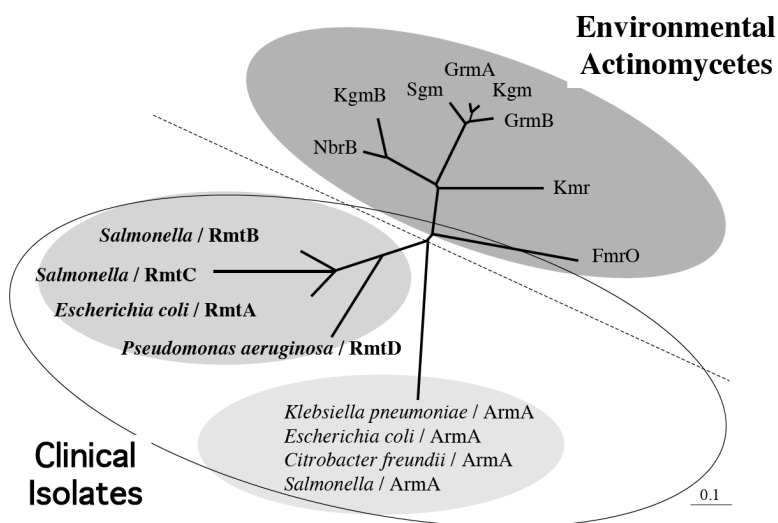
Environmental Actinomycetes

GrmA
Sgm
Kgm
KgmB
GrmB
NbrB
Kmr
FmrO

Salmonella / RmtB
Salmonella / RmtC
Escherichia coli / RmtA
Pseudomonas aeruginosa / RmtD

Klebsiella pneumoniae / ArmA
Escherichia coli / ArmA
Citrobacter freundii / ArmA
Salmonella / ArmA

Clinical Isolates

0.1